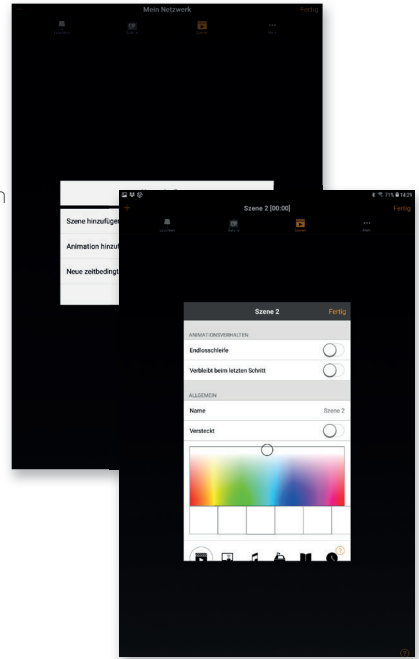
Mein Netzwerk
Fertig

Szene hinzufügen
Animation hinzuf
Neue zeitbedingt

Szene 2 [00:00]
Fertig

Szene 2
Fertig
ANIMATIONSVERHALTEN
Endlosschleife
Verbleibt beim letzten Schritt
ALLGEMEIN
Name
Szene 2
Versteckt